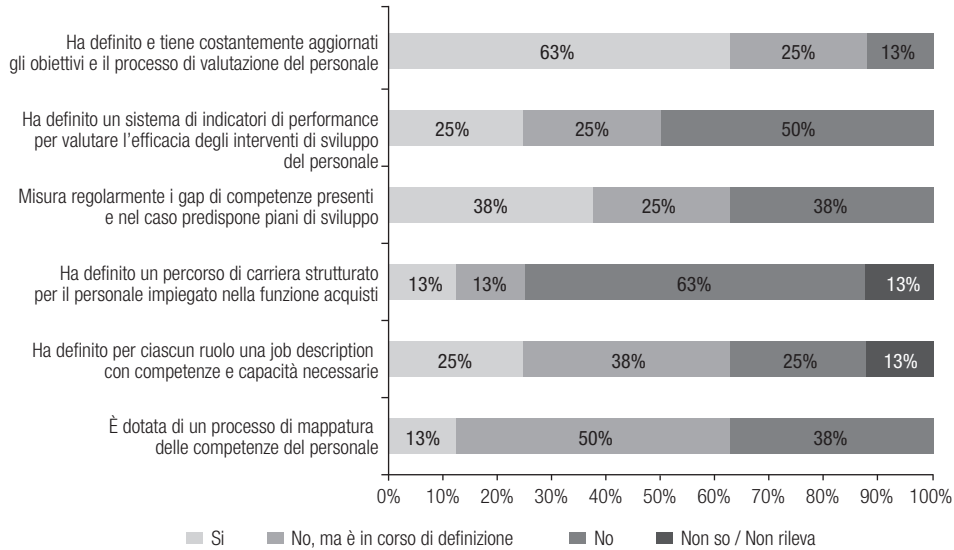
Ha definito e tiene costantemente aggiornati gli obiettivi e il processo di valutazione del personale
63% 25% 13%

Ha definito un sistema di indicatori di performance per valutare l'efficacia degli interventi di sviluppo del personale
25% 25% 50%

Misura regolarmente i gap di competenze presenti e nel caso predispone piani di sviluppo
38% 25% 38%

Ha definito un percorso di carriera strutturato per il personale impiegato nella funzione acquisti
13% 13% 63% 13%

Ha definito per ciascun ruolo una job description con competenze e capacità necessarie
25% 38% 25% 13%

È dotata di un processo di mappatura delle competenze del personale
13% 50% 38%

0% 10% 20% 30% 40% 50% 60% 70% 80% 90% 100%

Si No, ma è in corso di definizione No Non so / Non rileva